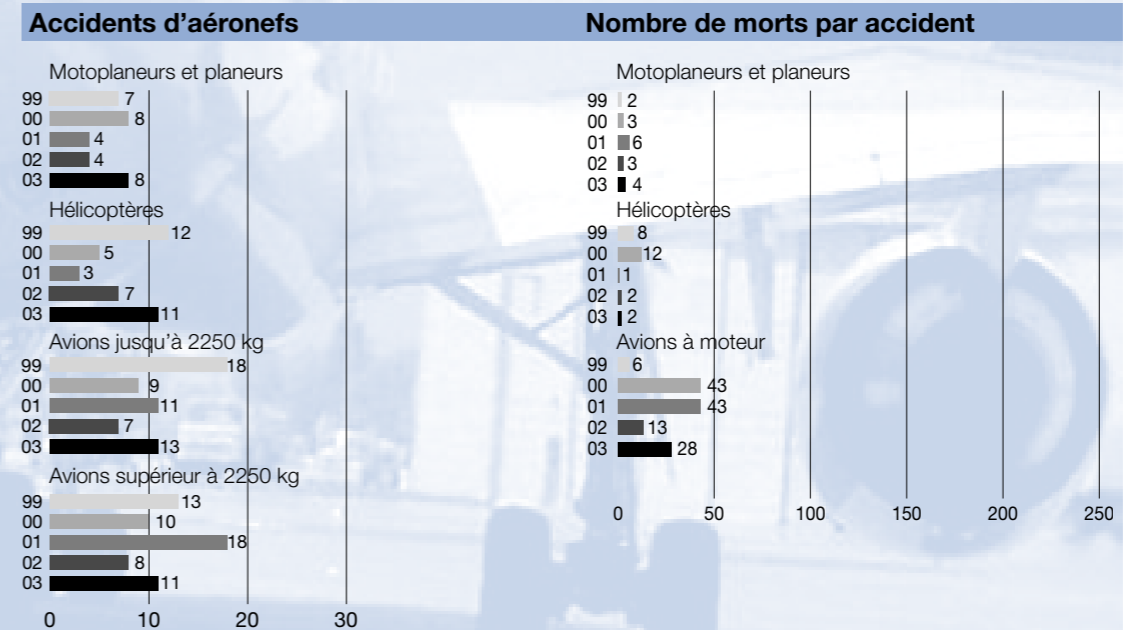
Accidents d'aéronefs

Motoplaneurs et planeurs
99 7
00 8
01 4
02 4
03 8

Hélicoptères
99 12
00 5
01 3
02 7
03 11

Avions jusqu'à 2250 kg
99 18
00 9
01 11
02 7
03 13

Avions supérieur à 2250 kg
99 13
00 10
01 18
02 8
03 11

0 10 20 30

Nombre de morts par accident

Motoplaneurs et planeurs
99 2
00 3
01 6
02 3
03 4

Hélicoptères
99 8
00 12
01 1
02 2
03 2

Avions à moteur
99 6
00 43
01 43
02 13
03 28

0 50 100 150 200 250